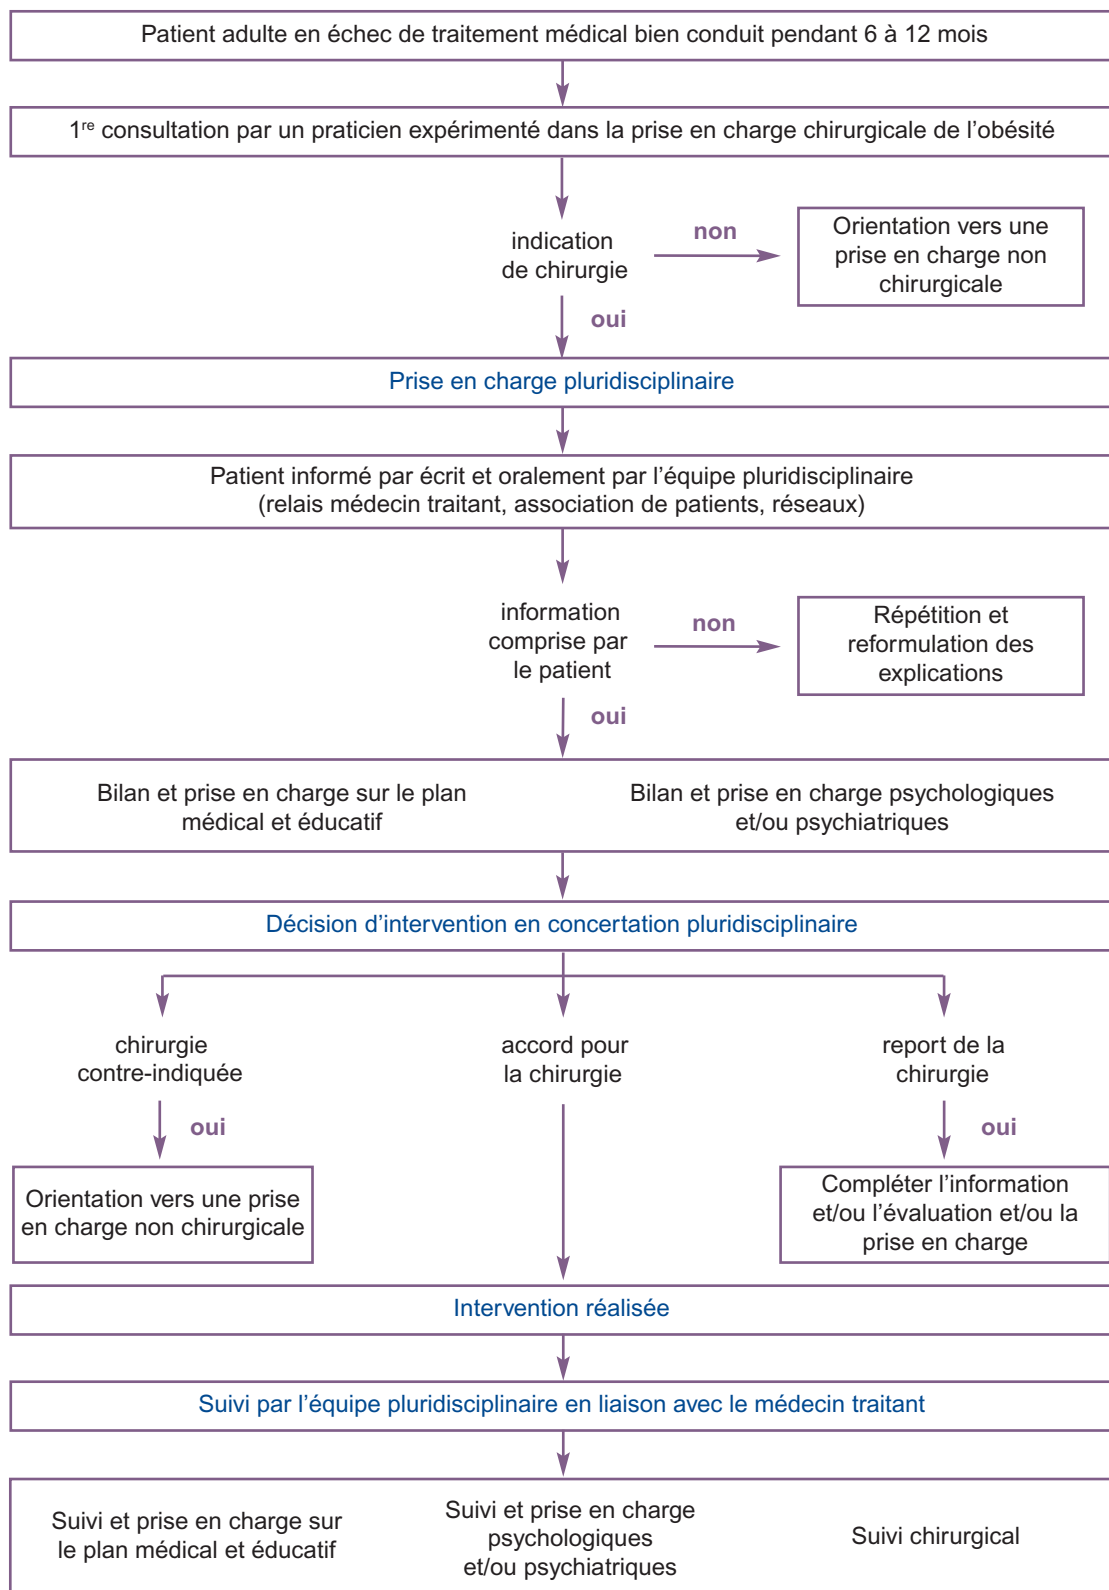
Patient adulte en échec de traitement médical bien conduit pendant 6 à 12 mois

1$^{re}$ consultation par un praticien expérimenté dans la prise en charge chirurgicale de l'obésité

indication de chirurgie

non

Orientation vers une prise en charge non chirurgicale

oui

Prise en charge pluridisciplinaire

Patient informé par écrit et oralement par l'équipe pluridisciplinaire (relais médecin traitant, association de patients, réseaux)

information comprise par le patient

non

Répétition et reformulation des explications

oui

Bilan et prise en charge sur le plan médical et éducatif

Bilan et prise en charge psychologiques et/ou psychiatriques

Décision d'intervention en concertation pluridisciplinaire

chirurgie contre-indiquée

accord pour la chirurgie

report de la chirurgie

oui

oui

Orientation vers une prise en charge non chirurgicale

Compléter l'information et/ou l'évaluation et/ou la prise en charge

Intervention réalisée

Suivi par l'équipe pluridisciplinaire en liaison avec le médecin traitant

Suivi et prise en charge sur le plan médical et éducatif

Suivi et prise en charge psychologiques et/ou psychiatriques

Suivi chirurgical